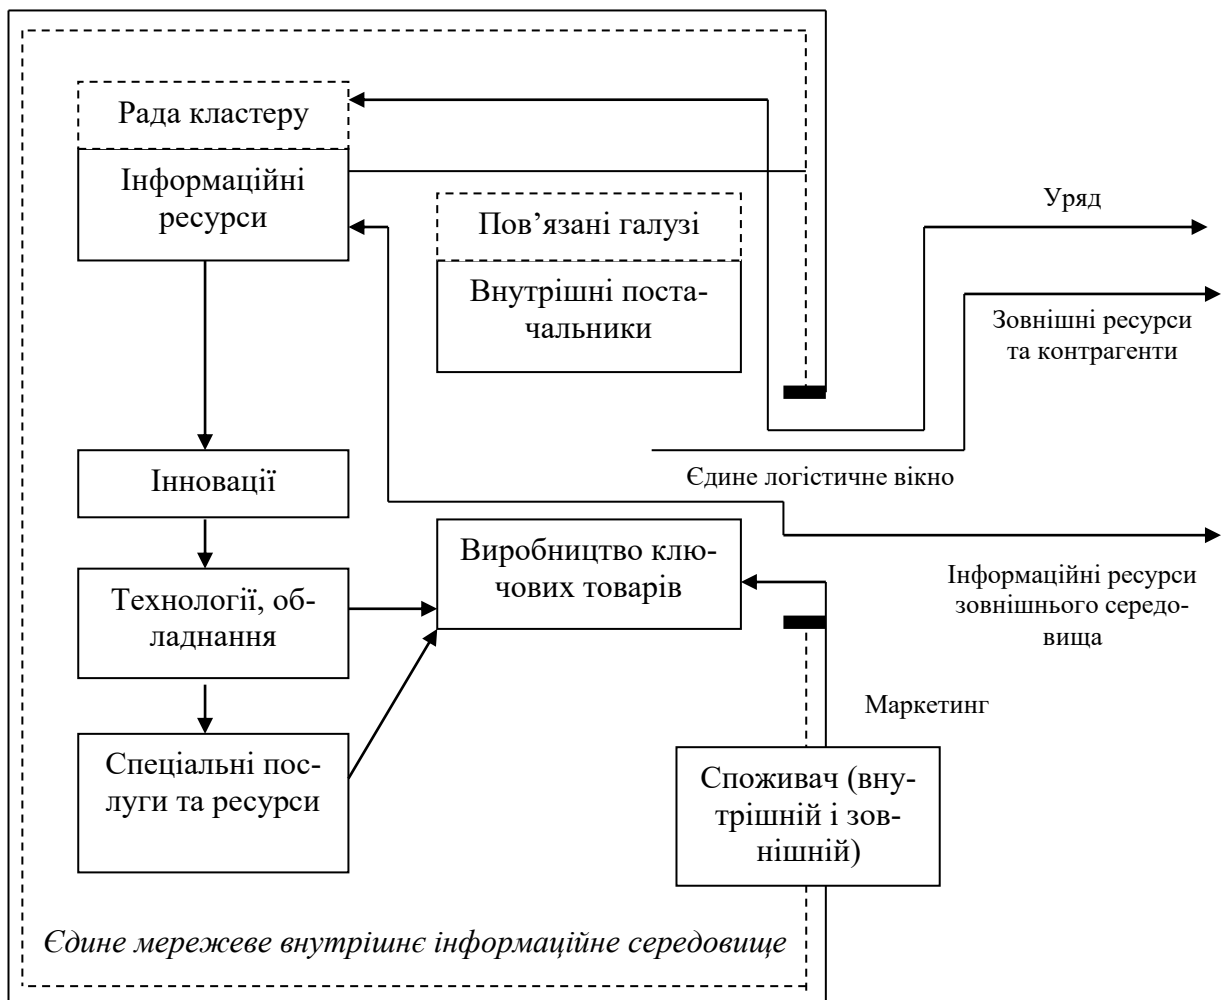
Рада кластеру

Інформаційні ресурси

Пов’язані галузі

Внутрішні постачальники

Уряд

Зовнішні ресурси та контрагенти

Єдине логістичне вікно

Інновації

Виробництво ключових товарів

Інформаційні ресурси зовнішнього середовища

Технології, обладнання

Маркетинг

Спеціальні послуги та ресурси

Споживач (внутрішній і зовнішній)

Єдине мережеве внутрішнє інформаційне середовище